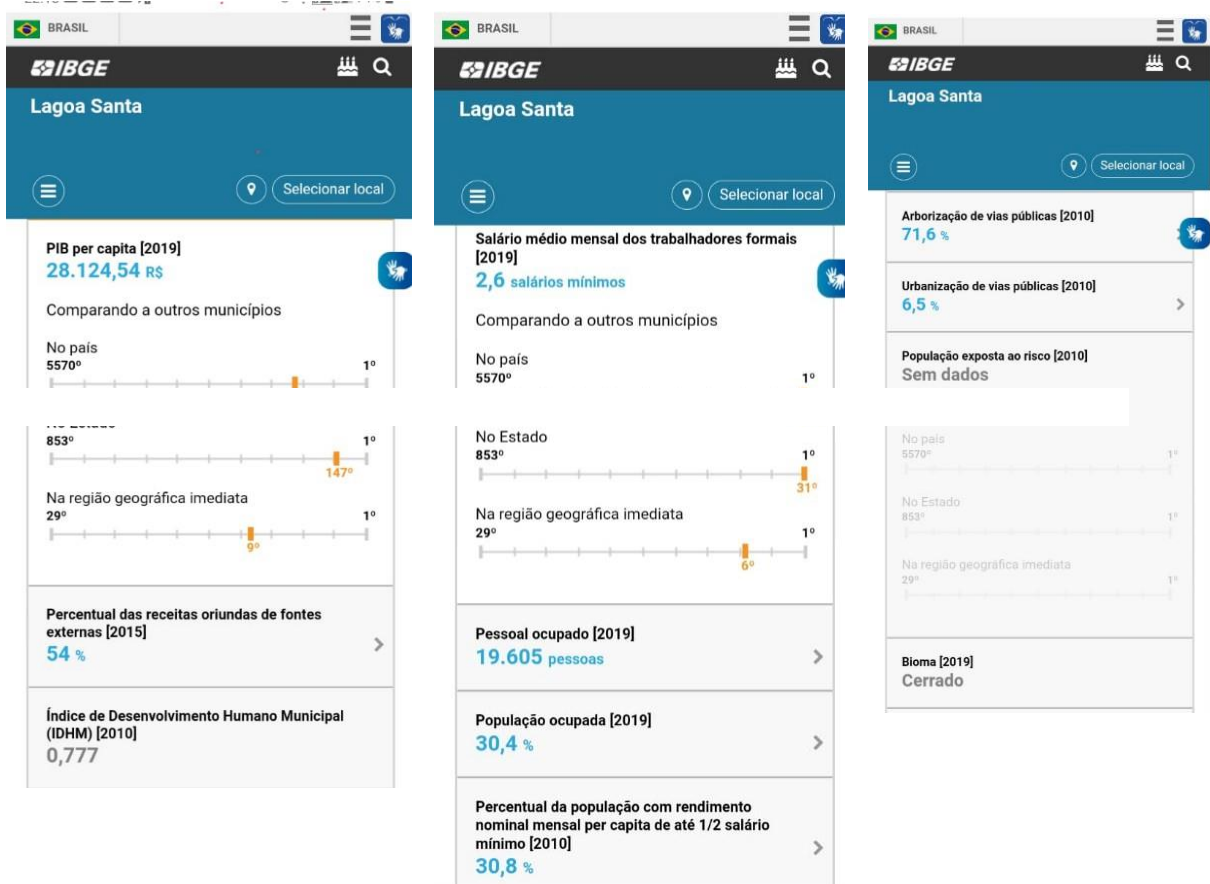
BRASIL

IBGE

Lagoa Santa

Selecionar local

PIB per capita [2019]
28.124,54 R$

Comparando a outros municípios

No país
5570º 1º

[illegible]
853º 1º
147º

Na região geográfica imediata
29º 1º
9º

Percentual das receitas oriundas de fontes externas [2015]
54 %

Índice de Desenvolvimento Humano Municipal (IDHM) [2010]
0,777

BRASIL

IBGE

Lagoa Santa

Selecionar local

Salário médio mensal dos trabalhadores formais [2019]
2,6 salários mínimos

Comparando a outros municípios

No país
5570º 1º

No Estado
853º 1º
31º

Na região geográfica imediata
29º 1º
6º

Pessoal ocupado [2019]
19.605 pessoas

População ocupada [2019]
30,4 %

Percentual da população com rendimento nominal mensal per capita de até 1/2 salário mínimo [2010]
30,8 %

BRASIL

IBGE

Lagoa Santa

Selecionar local

Arborização de vias públicas [2010]
71,6 %

Urbanização de vias públicas [2010]
6,5 %

População exposta ao risco [2010]
Sem dados

No país
5570º 1º

No Estado
853º 1º

Na região geográfica imediata
29º 1º

Bioma [2019]
Cerrado